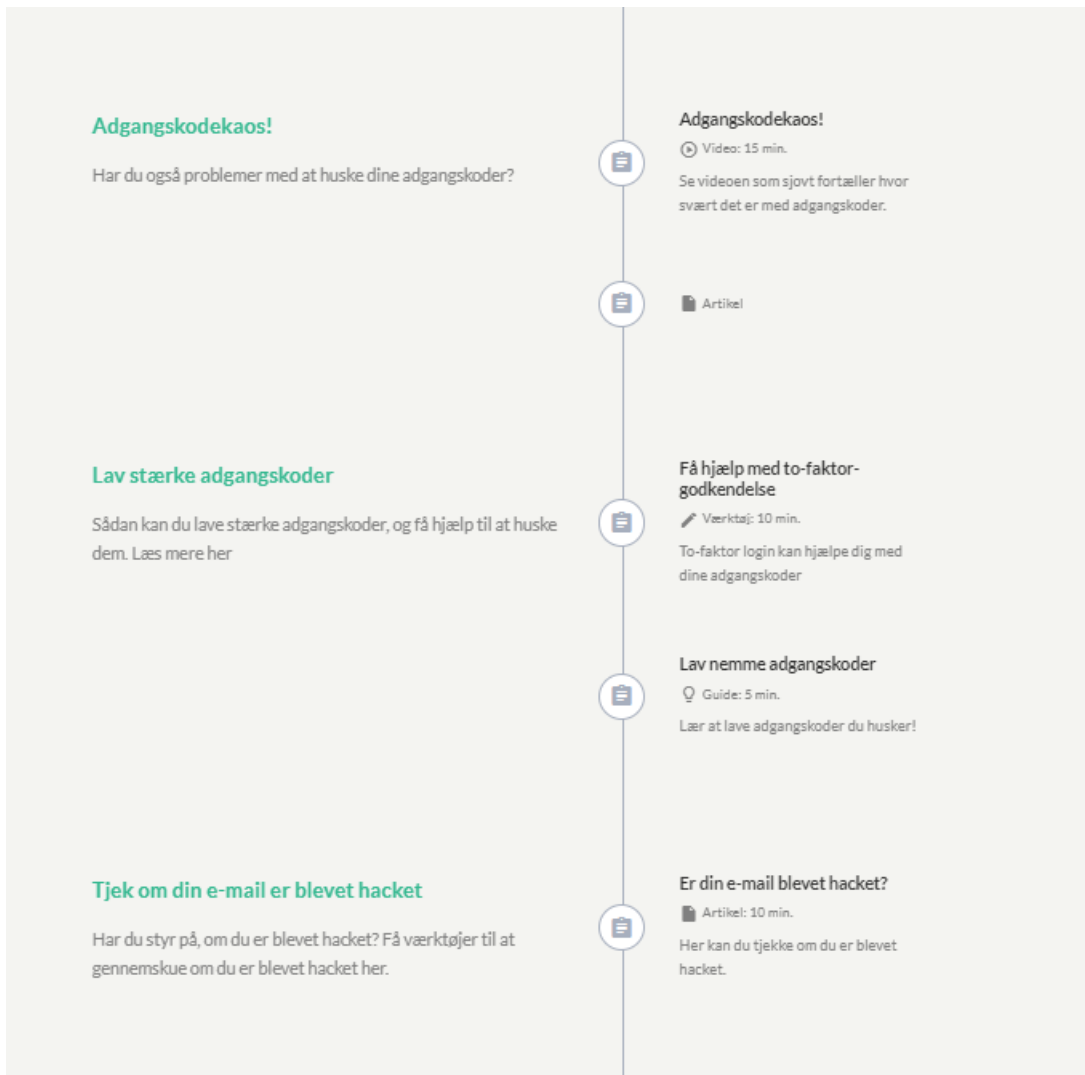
Adgangskodekaos!

Har du også problemer med at huske dine adgangskoder?

Adgangskodekaos!

Video: 15 min.

Se videoen som sjovt fortæller hvor svært det er med adgangskoder.

Artikel

Lav stærke adgangskoder

Sådan kan du lave stærke adgangskoder, og få hjælp til at huske dem. Læs mere her

Få hjælp med to-faktor-godkendelse

Værktøj: 10 min.

To-faktor login kan hjælpe dig med dine adgangskoder

Lav nemme adgangskoder

Guide: 5 min.

Lær at lave adgangskoder du husker!

Tjek om din e-mail er blevet hacket

Har du styr på, om du er blevet hacket? Få værktøjer til at gennemskue om du er blevet hacket her.

Er din e-mail blevet hacket?

Artikel: 10 min.

Her kan du tjekke om du er blevet hacket.